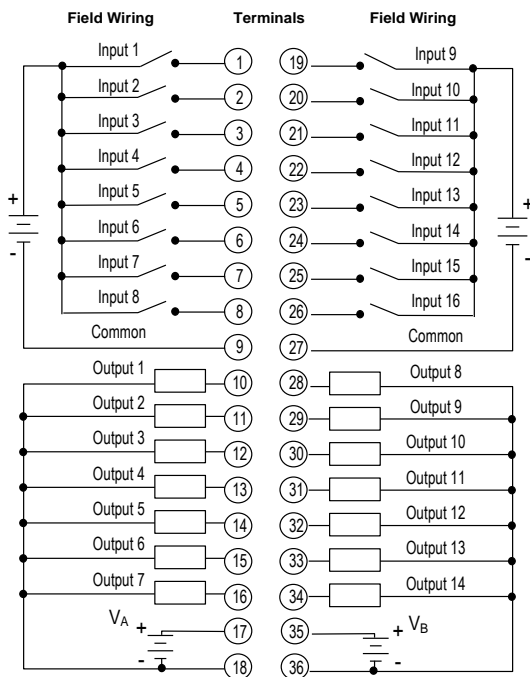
Field Wiring Terminals Field Wiring

Input 1 1
Input 2 2
Input 3 3
Input 4 4
Input 5 5
Input 6 6
Input 7 7
Input 8 8
Common 9
+
-

19 Input 9
20 Input 10
21 Input 11
22 Input 12
23 Input 13
24 Input 14
25 Input 15
26 Input 16
27 Common
+
-

Output 1 10
Output 2 11
Output 3 12
Output 4 13
Output 5 14
Output 6 15
Output 7 16
$V_A$ + 17
- 18

28 Output 8
29 Output 9
30 Output 10
31 Output 11
32 Output 12
33 Output 13
34 Output 14
35 + $V_B$
36 -